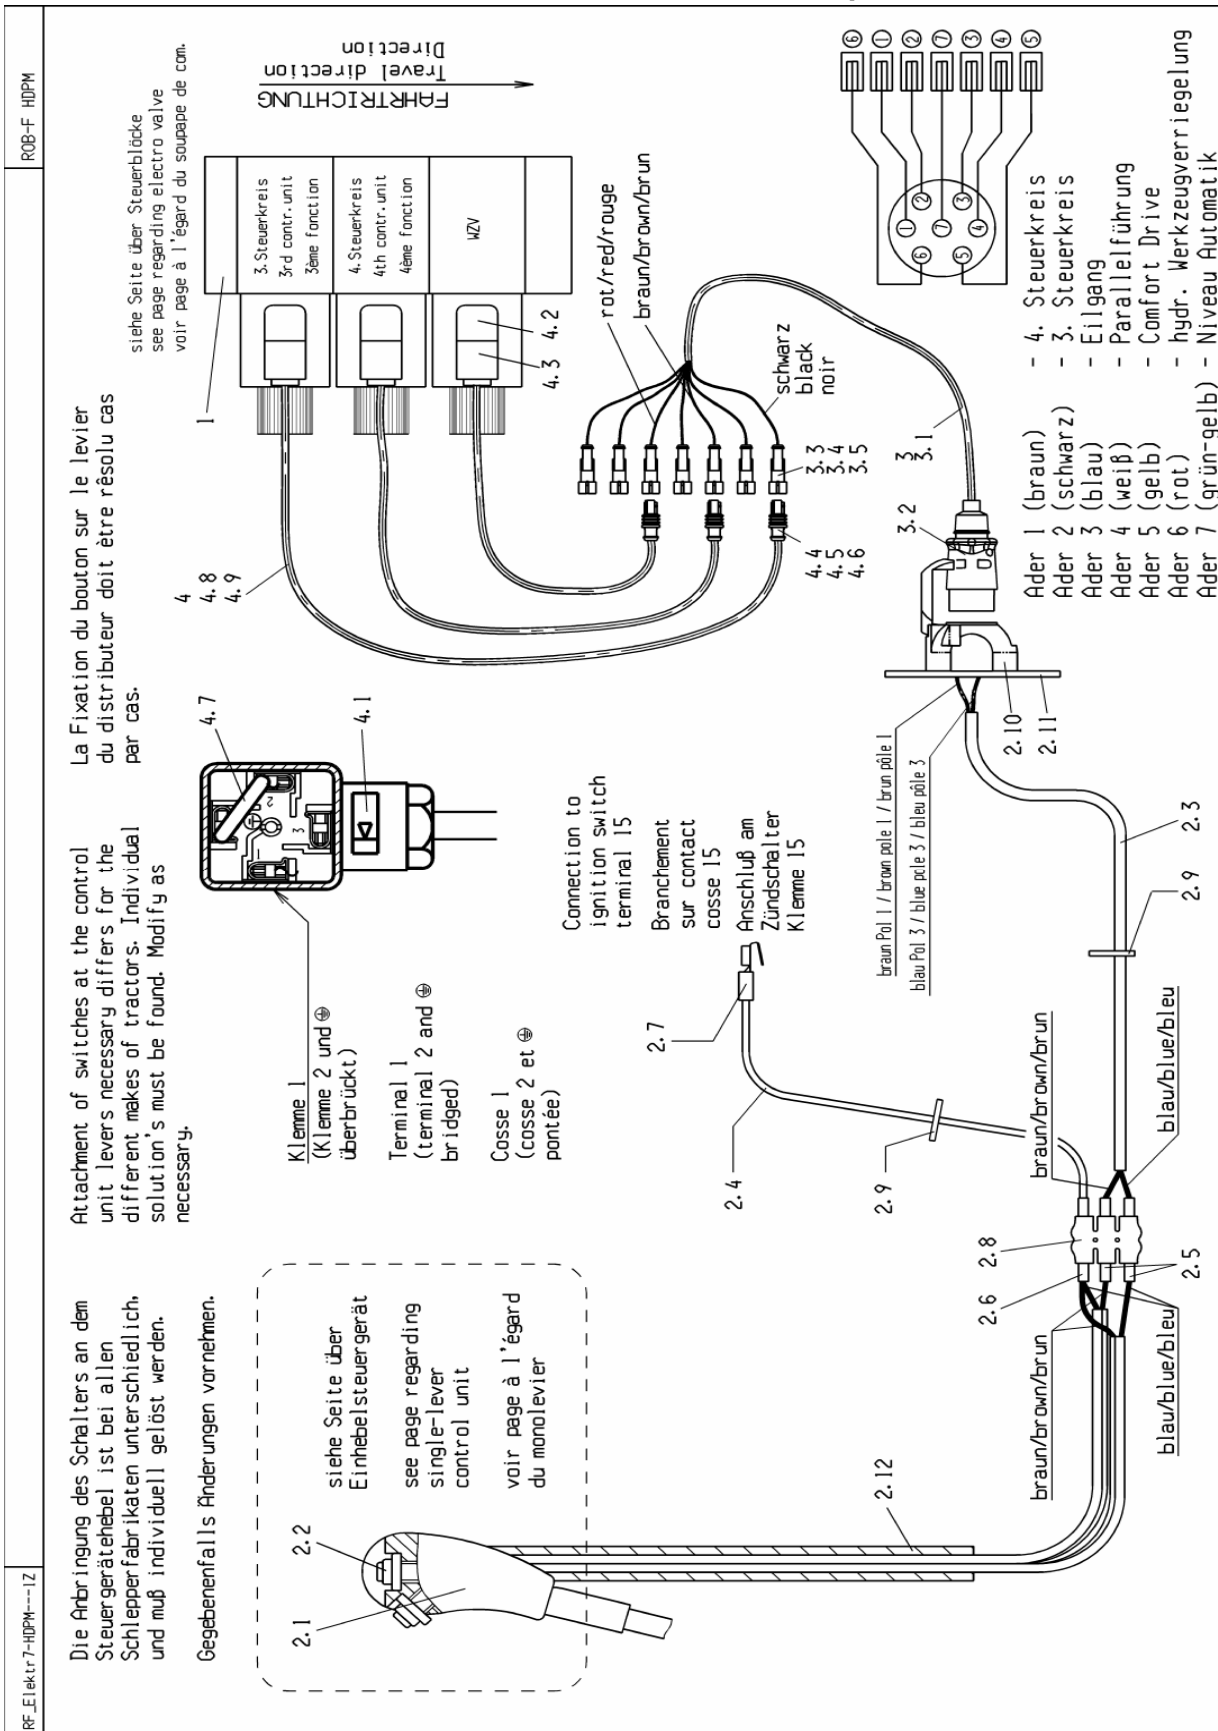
RF_Elektr7-HDPM--1Z

ROB-F HDPM

Die Anbringung des Schalters an dem Steuergerätehebel ist bei allen Schlepperfabrikaten unterschiedlich, und muß individuell gelöst werden.

Gegebenenfalls Änderungen vornehmen.

Attachment of switches at the control unit levers necessary differs for the different makes of tractors. Individual solution's must be found. Modify as necessary.

La Fixation du bouton sur le levier du distributeur doit être résolu cas par cas.

siehe Seite über Einhebelsteuergerät

see page regarding single-lever control unit

voir page à l'égard du monolevier

2.1
2.2
2.12

Klemme 1
(Klemme 2 und ⊕ überbrückt)

Terminal 1
(terminal 2 and ⊕ bridged)

Cosse 1
(cosse 2 et ⊕ pontée)

4.7
4.1

Connection to ignition switch terminal 15

Branchement sur contact cosse 15

Anschluß am Zündschalter Klemme 15

2.7
2.4
2.9

braun/brown/brun
blau/blue/bleu
2.6
2.8
2.5

braun Pol 1 / brown pole 1 / brun pôle 1
blau Pol 3 / blue pole 3 / bleu pôle 3

2.10
2.11
2.3
2.9

4
4.8
4.9

1

siehe Seite über Steuerblöcke
see page regarding electro valve
voir page à l'égard du soupape de com.

3.Steuerkreis
3rd contr.unit
3ème fonction

4.Steuerkreis
4th contr.unit
4ème fonction

WZV

4.2
4.3

rot/red/rouge
braun/brown/brun

schwarz
black
noir

3.3
3.4
3.5

4.4
4.5
4.6

3
3.1
3.2

FAHRTRICHTUNG
Travel direction
Direction

Ader 1 (braun) - 4. Steuerkreis
Ader 2 (schwarz) - 3. Steuerkreis
Ader 3 (blau) - Eilgang
Ader 4 (weiß) - Parallelführung
Ader 5 (gelb) - Comfort Drive
Ader 6 (rot) - hydr. Werkzeugverriegelung
Ader 7 (grün-gelb) - Niveau Automatik